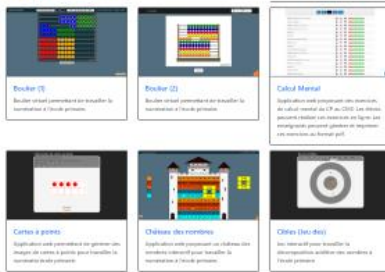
Boulier (1)

Boulier virtuel permettant de travailler la numération à l'école primaire.

Boulier (2)

Boulier virtuel permettant de travailler la numération à l'école primaire.

Calcul Mental

Application web proposant des exercices de calcul mental du CP au CM2. Les élèves peuvent réaliser ces exercices en ligne. Les enseignants peuvent générer et imprimer ces exercices au format pdf.

Cartes à points

Application web permettant de générer des images de cartes à points pour travailler la numération école primaire.

Château des nombres

Application web proposant un château des nombres interactif pour travailler la numération à l'école primaire.

Cibles (jeu des)

Jeu interactif pour travailler la décomposition additive des nombres à l'école primaire.